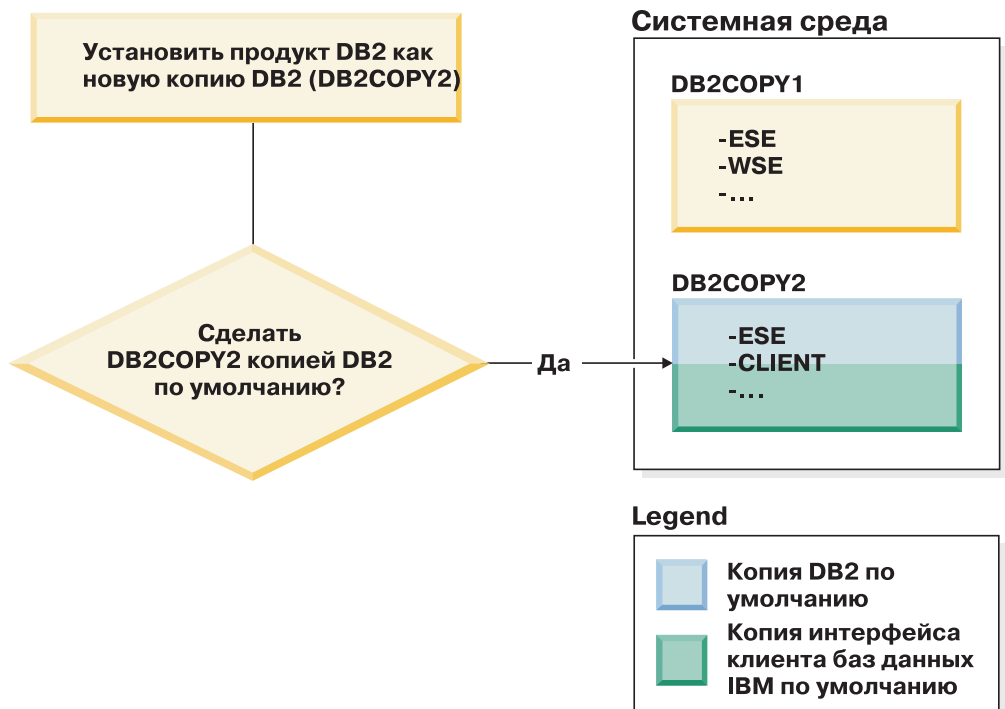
Установить продукт DB2 как новую копию DB2 (DB2COPY2)

Сделать DB2COPY2 копией DB2 по умолчанию?

Да

Системная среда

DB2COPY1

-ESE
-WSE
-...

DB2COPY2

-ESE
-CLIENT
-...

Legend

Копия DB2 по умолчанию

Копия интерфейса клиента баз данных IBM по умолчанию